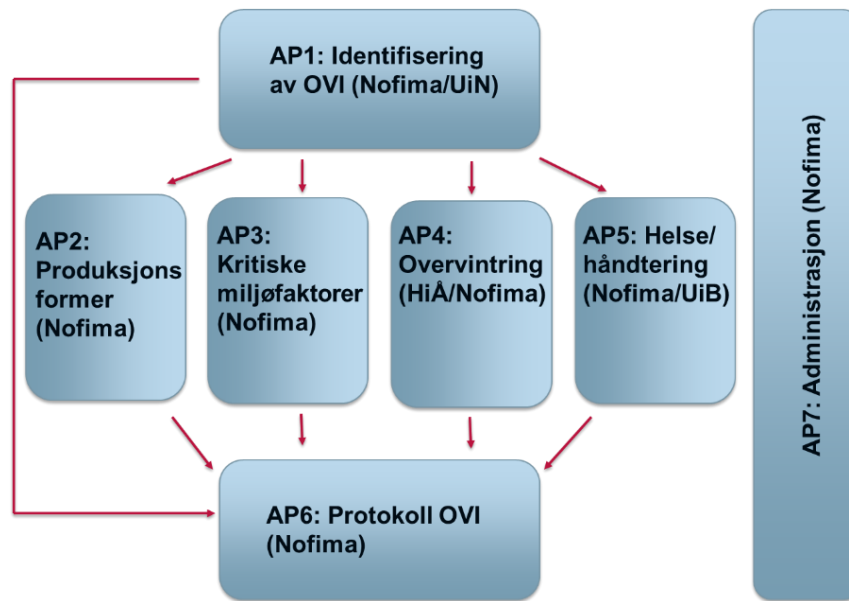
AP1: Identifisering av OVI (Nofima/UiN)

AP2: Produksjons former (Nofima)

AP3: Kritiske miljøfaktorer (Nofima)

AP4: Overvintring (HiÅ/Nofima)

AP5: Helse/ håndtering (Nofima/UiB)

AP6: Protokoll OVI (Nofima)

AP7: Administrasjon (Nofima)